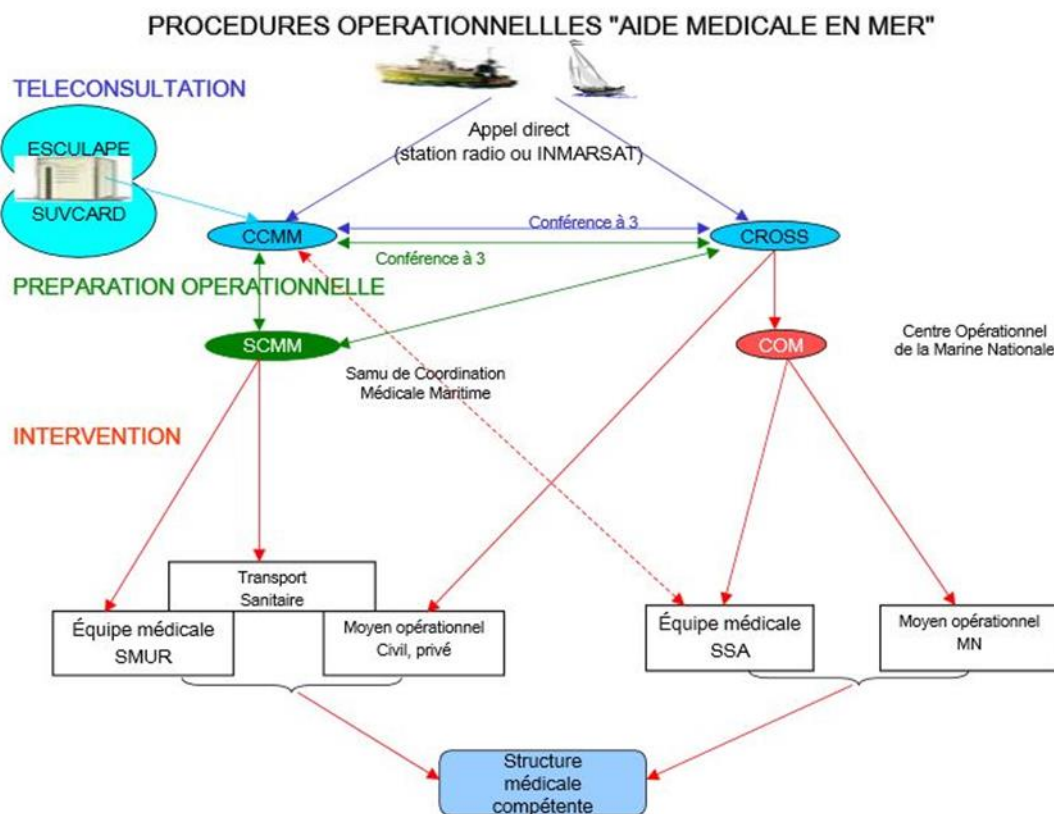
PROCEDURES OPERATIONNELLLES "AIDE MEDICALE EN MER"

TELECONSULTATION

ESCULAPE

SUVCARD

Appel direct
(station radio ou INMARSAT)

CCMM

Conférence à 3

Conférence à 3

CROSS

PREPARATION OPERATIONNELLE

SCMM

Samu de Coordination
Médicale Maritime

COM

Centre Opérationnel
de la Marine Nationale

INTERVENTION

Transport
Sanitaire

Équipe médicale
SMUR

Moyen opérationnel
Civil, privé

Équipe médicale
SSA

Moyen opérationnel
MN

Structure
médicale
compétente